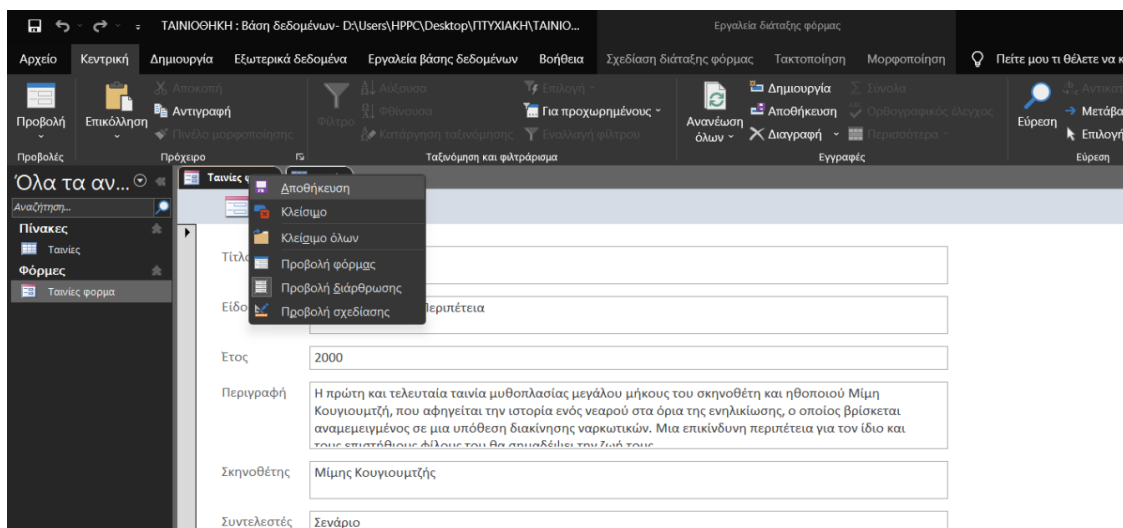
ΤΑΙΝΙΟΘΗΚΗ : Βάση δεδομένων- D:\Users\HPPC\Desktop\ΠΤΥΧΙΑΚΗ\ΤΑΙΝΙΟ... Εργαλεία διάταξης φόρμας

Αρχείο Κεντρική Δημιουργία Εξωτερικά δεδομένα Εργαλεία βάσης δεδομένων Βοήθεια Σχεδίαση διάταξης φόρμας Τακτοποίηση Μορφοποίηση Πείτε μου τι θέλετε να κ

Προβολή Επικόλληση Αποκοπή Αντιγραφή Πινέλο μορφοποίησης Φίλτρο Αύξουσα Φθίνουσα Κατάργηση ταξινόμησης Επιλογή Για προχωρημένους Εναλλαγή φίλτρου Ανανέωση όλων Δημιουργία Αποθήκευση Διαγραφή Σύνολα Ορθογραφικός έλεγχος Περισσότερα Εύρεση Αντικατ Μετάβα Επιλογή

Προβολές Πρόχειρο Ταξινόμηση και φιλτράρισμα Εγγραφές Εύρεση

Όλα τα αν...
Αναζήτηση...
Πίνακες
Ταινίες
Φόρμες
Ταινίες φορμα

Ταινίες φ

Αποθήκευση
Κλείσιμο
Κλείσιμο όλων
Προβολή φόρμας
Προβολή διάρθρωσης
Προβολή σχεδίασης

Τίτλ
Είδο Περιπέτεια
Ετος 2000
Περιγραφή Η πρώτη και τελευταία ταινία μυθοπλασίας μεγάλου μήκους του σκηνοθέτη και ηθοποιού Μίμη Κουγιουμτζή, που αφηγείται την ιστορία ενός νεαρού στα όρια της ενηλικίωσης, ο οποίος βρίσκεται αναμεμειγμένος σε μια υπόθεση διακίνησης ναρκωτικών. Μια επικίνδυνη περιπέτεια για τον ίδιο και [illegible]
Σκηνοθέτης Μίμης Κουγιουμτζής
Συντελεστές Σενάριο